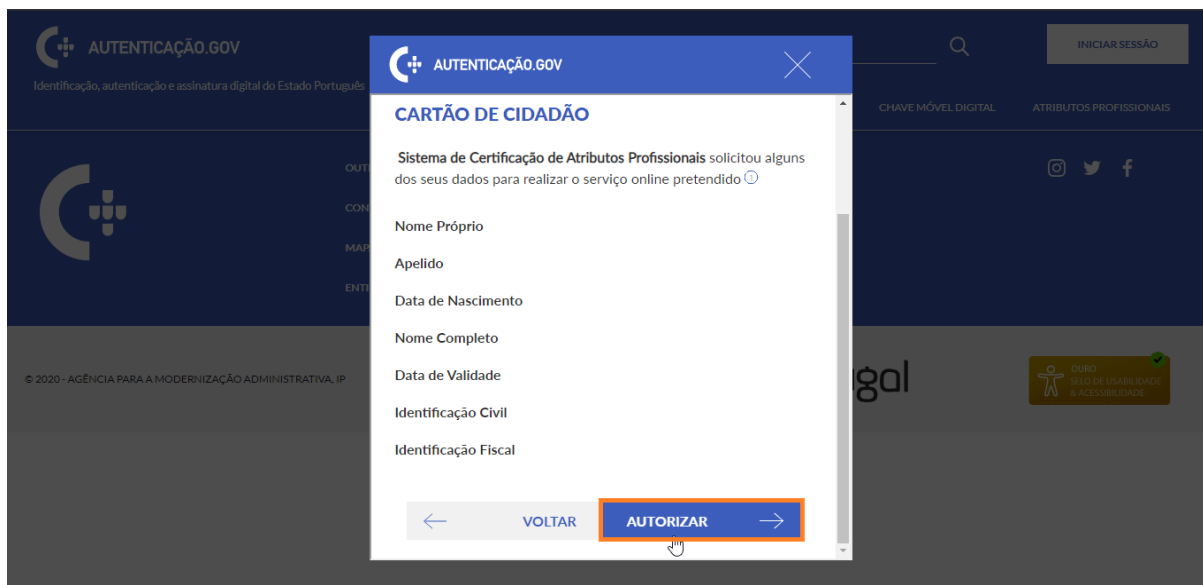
AUTENTICAÇÃO.GOV

Identificação, autenticação e assinatura digital do Estado Português

INICIAR SESSÃO

CHAVE MÓVEL DIGITAL

ATRIBUTOS PROFISSIONAIS

OUT

CON

MAP

ENT

© 2020 - AGÊNCIA PARA A MODERNIZAÇÃO ADMINISTRATIVA, IP

gal

OURO
SELO DE USABILIDADE & ACESSIBILIDADE

AUTENTICAÇÃO.GOV

CARTÃO DE CIDADÃO

Sistema de Certificação de Atributos Profissionais solicitou alguns dos seus dados para realizar o serviço online pretendido

Nome Próprio

Apelido

Data de Nascimento

Nome Completo

Data de Validade

Identificação Civil

Identificação Fiscal

VOLTAR

AUTORIZAR